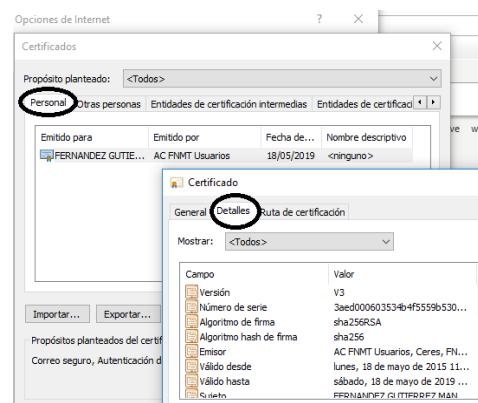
Opciones de Internet ? ×

Certificados ×

Propósito planteado: <Todos>

Personal | Otras personas | Entidades de certificación intermedias | Entidades de certificació

| Emitido para | Emitido por | Fecha de... | Nombre descriptivo |
|---|---|---|---|
| FERNANDEZ GUTIE... | AC FNMT Usuarios | 18/05/2019 | <ninguno> |

Importar... Exportar...

Propósitos planteados del certif

Correo seguro, Autenticación d

ve w

Certificado

General | Detalles | Ruta de certificación

Mostrar: <Todos>

| Campo | Valor |
|---|---|
| Versión | V3 |
| Número de serie | 3aed000603534b4f5559b530... |
| Algoritmo de firma | sha256RSA |
| Algoritmo hash de firma | sha256 |
| Emisor | AC FNMT Usuarios, Ceres, FN... |
| Válido desde | lunes, 18 de mayo de 2015 11... |
| Válido hasta | sábado, 18 de mayo de 2019 ... |
| Sujeto | FERNANDEZ GUTIERREZ MAN... |